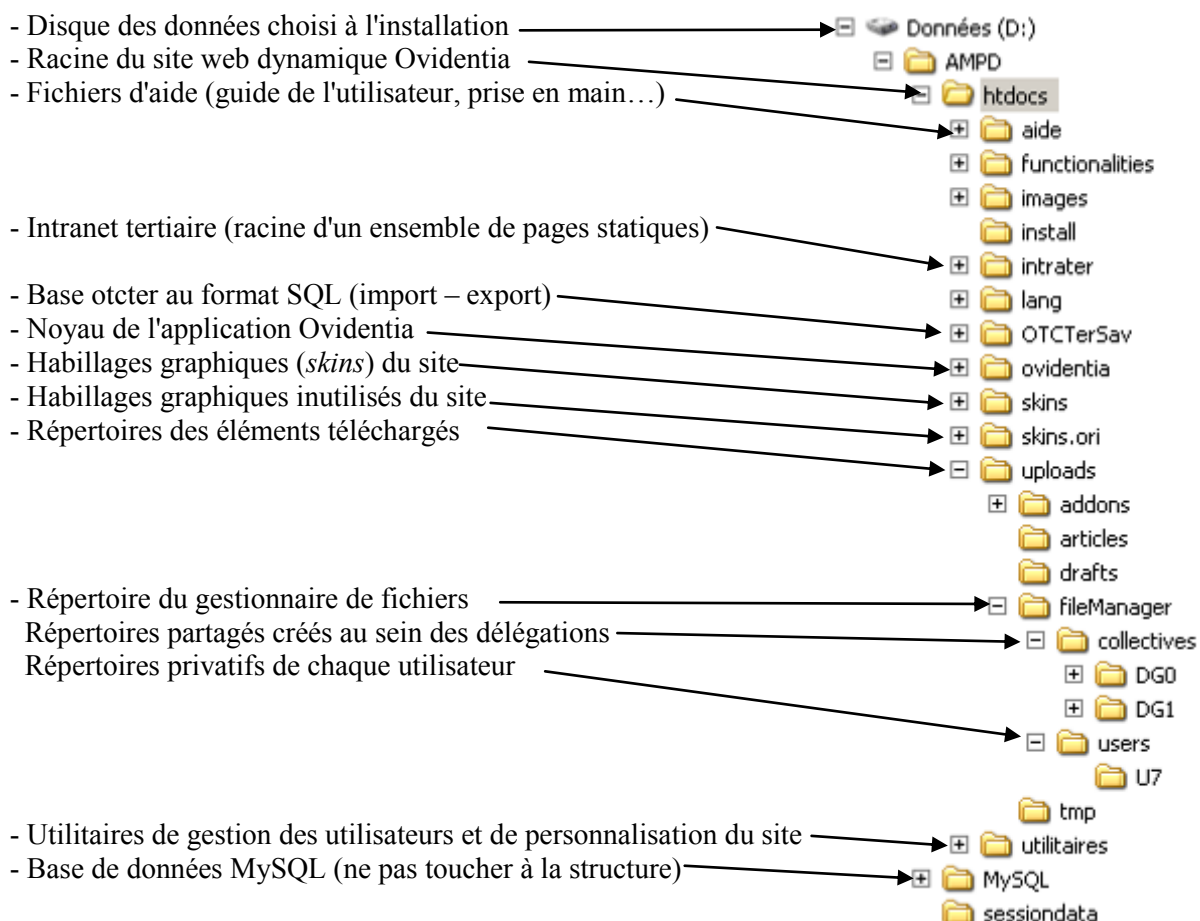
- Disque des données choisi à l'installation
- Racine du site web dynamique Ovidentia
- Fichiers d'aide (guide de l'utilisateur, prise en main…)
- Intranet tertiaire (racine d'un ensemble de pages statiques)
- Base otcter au format SQL (import – export)
- Noyau de l'application Ovidentia
- Habillages graphiques (*skins*) du site
- Habillages graphiques inutilisés du site
- Répertoires des éléments téléchargés
- Répertoire du gestionnaire de fichiers
Répertoires partagés créés au sein des délégations
Répertoires privatifs de chaque utilisateur
- Utilitaires de gestion des utilisateurs et de personnalisation du site
- Base de données MySQL (ne pas toucher à la structure)

Données (D:)
AMPD
htdocs
aide
functionalities
images
install
intrater
lang
OTCTerSav
ovidentia
skins
skins.ori
uploads
addons
articles
drafts
fileManager
collectives
DG0
DG1
users
U7
tmp
utilitaires
MySQL
sessiondata